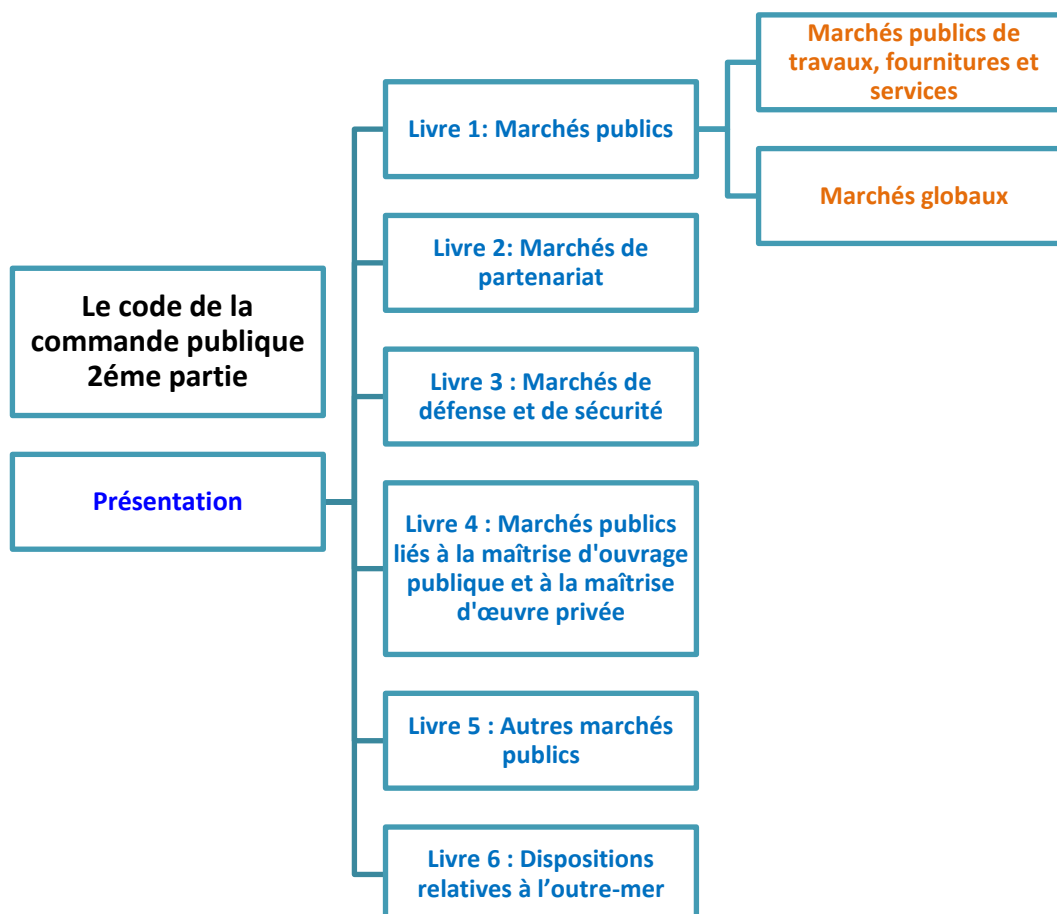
Le code de la commande publique 2éme partie

Présentation

Livre 1: Marchés publics

Marchés publics de travaux, fournitures et services

Marchés globaux

Livre 2: Marchés de partenariat

Livre 3 : Marchés de défense et de sécurité

Livre 4 : Marchés publics liés à la maîtrise d'ouvrage publique et à la maîtrise d'œuvre privée

Livre 5 : Autres marchés publics

Livre 6 : Dispositions relatives à l'outre-mer